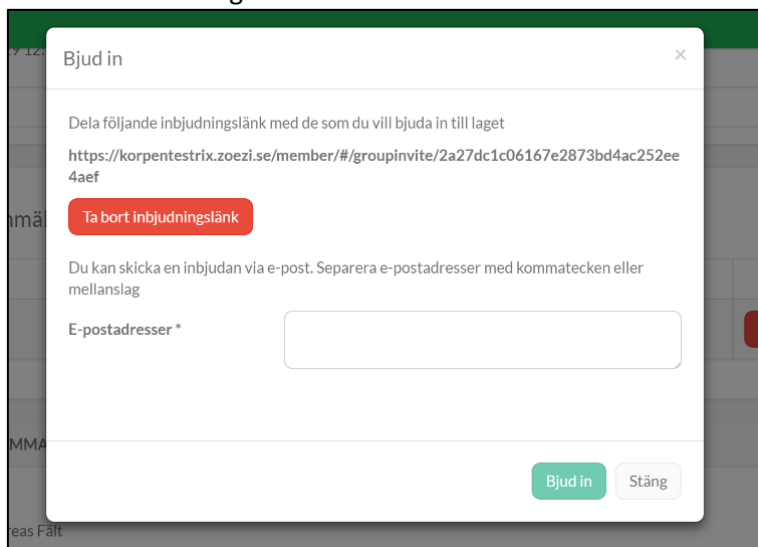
Bjud in

×

Dela följande inbjudningslänk med de som du vill bjuda in till laget

https://korpentestrix.zoezi.se/member/#/groupinvite/2a27dc1c06167e2873bd4ac252ee4aef

Ta bort inbjudningslänk

Du kan skicka en inbjudan via e-post. Separera e-postadresser med kommatecken eller mellanslag

E-postadresser *

Bjud in

Stäng

nmäl

MMA

eas Fält